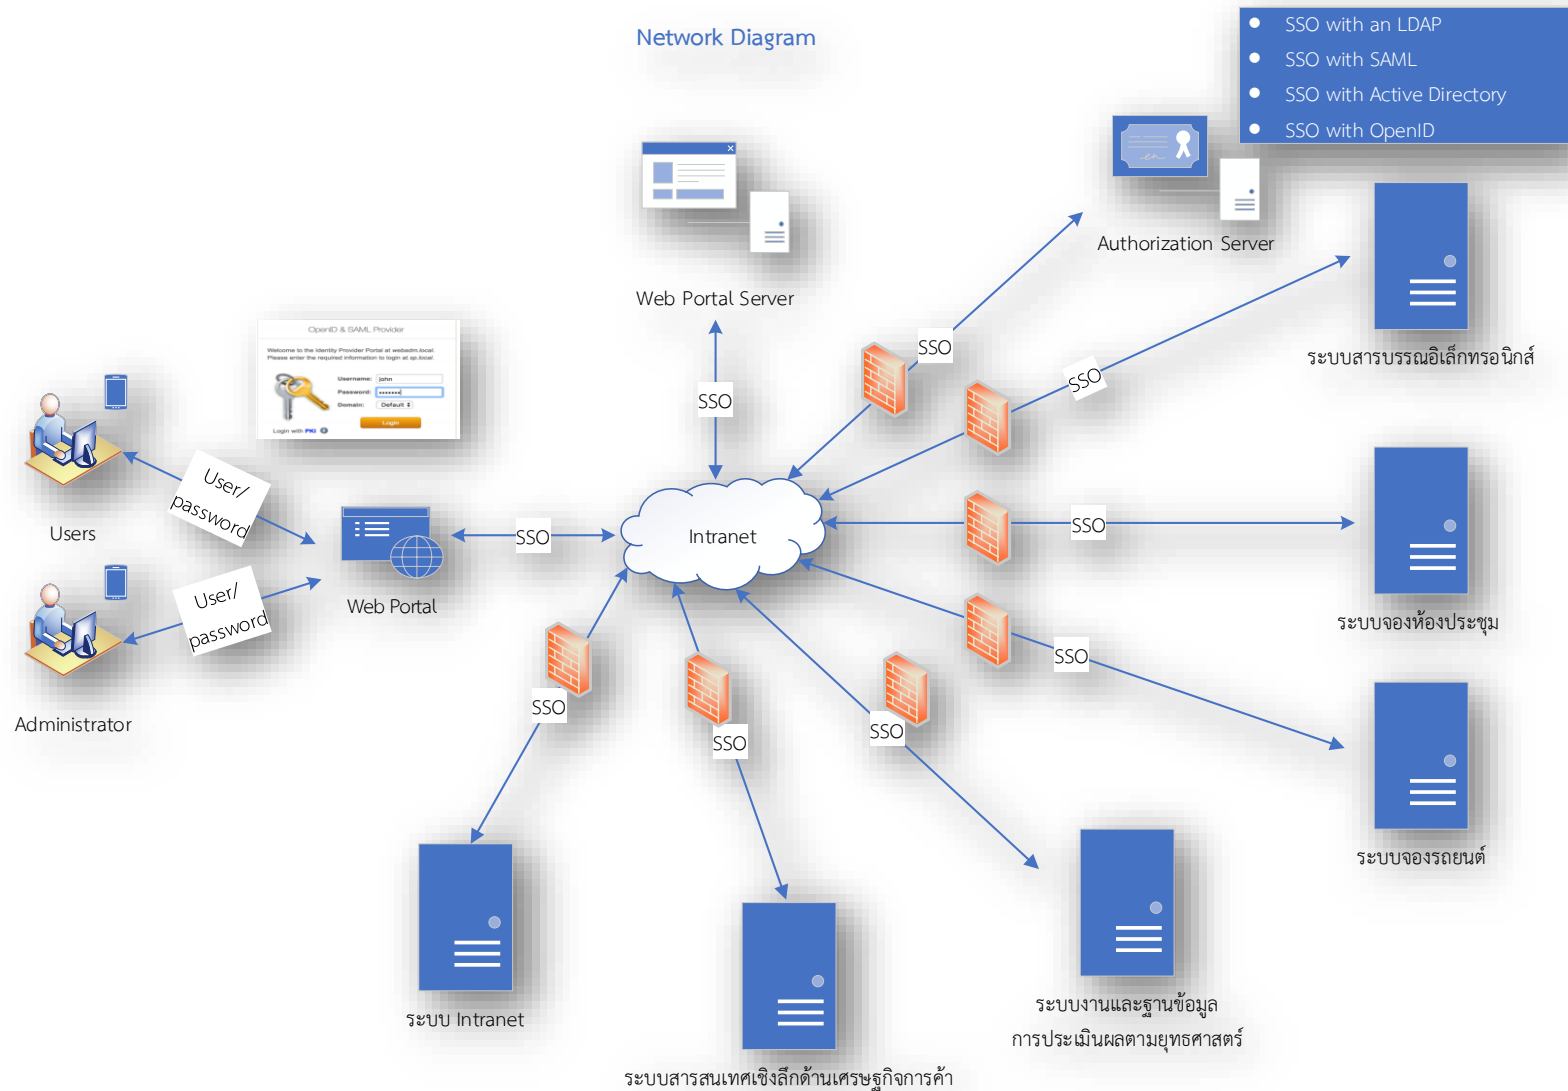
Network Diagram

- SSO with an LDAP
- SSO with SAML
- SSO with Active Directory
- SSO with OpenID

Web Portal Server

Authorization Server

OpenID & SAML Provider
Welcome to the Identity Provider Portal at webadm.local. Please enter the required information to login at sp.local.
Username: john
Password: •••••••
Domain: Default
Login
Login with PKI

Users

User/ password

User/ password

Administrator

Web Portal

SSO

SSO

SSO

SSO

SSO

SSO

SSO

SSO

SSO

Intranet

ระบบสารบรรณอิเล็กทรอนิกส์

ระบบจองห้องประชุม

ระบบจองรถยนต์

ระบบ Intranet

ระบบสารสนเทศเชิงลึกด้านเศรษฐกิจการค้า

ระบบงานและฐานข้อมูล การประเมินผลตามยุทธศาสตร์